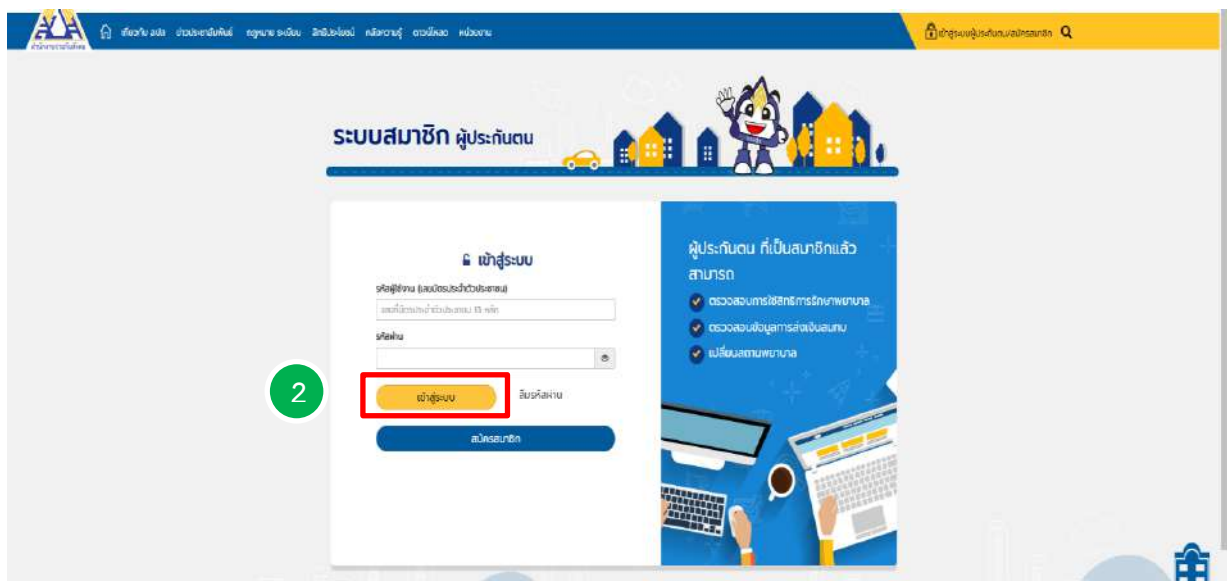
สำนักงานประกันสังคม

เกี่ยวกับ สปส. ประชาสัมพันธ์ กฎหมาย ระเบียบ สิทธิประโยชน์ คลังความรู้ ดาวน์โหลด หน่วยงาน

เข้าสู่ระบบผู้ประกันตน/สมัครสมาชิก

ระบบสมาชิก ผู้ประกันตน

เข้าสู่ระบบ

รหัสผู้ใช้งาน (เลขบัตรประจำตัวประชาชน)

เลขที่บัตรประจำตัวประชาชน 13 หลัก

รหัสผ่าน

2

เข้าสู่ระบบ

ลืมรหัสผ่าน

สมัครสมาชิก

ผู้ประกันตน ที่เป็นสมาชิกแล้ว สามารถ

ตรวจสอบการใช้สิทธิการรักษาพยาบาล

ตรวจสอบข้อมูลการส่งเงินสมทบ

เปลี่ยนสถานพยาบาล